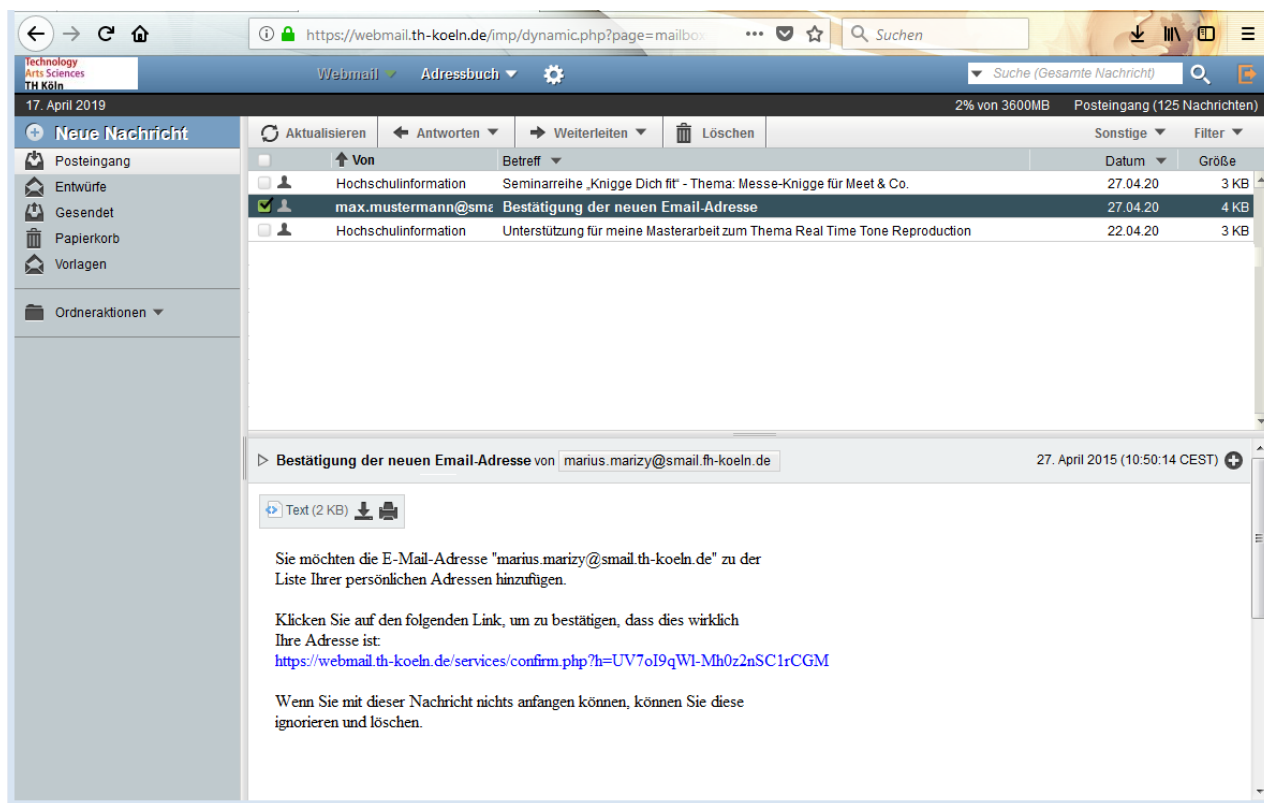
https://webmail.th-koeln.de/imp/dynamic.php?page=mailbox

Suchen

Technology Arts Sciences TH Köln

Webmail Adressbuch

Suche (Gesamte Nachricht)

17. April 2019

2% von 3600MB Posteingang (125 Nachrichten)

Neue Nachricht

Aktualisieren Antworten Weiterleiten Löschen Sonstige Filter

Posteingang
Entwürfe
Gesendet
Papierkorb
Vorlagen

Ordneraktionen

| | Von | Betreff | Datum | Größe |
|---|---|---|---|---|
| | Hochschulinformation | Seminarreihe „Knigge Dich fit" - Thema: Messe-Knigge für Meet & Co. | 27.04.20 | 3 KB |
| | max.mustermann@sma | Bestätigung der neuen Email-Adresse | 27.04.20 | 4 KB |
| | Hochschulinformation | Unterstützung für meine Masterarbeit zum Thema Real Time Tone Reproduction | 22.04.20 | 3 KB |

Bestätigung der neuen Email-Adresse von marius.marizy@smail.fh-koeln.de

27. April 2015 (10:50:14 CEST)

Text (2 KB)

Sie möchten die E-Mail-Adresse "marius.marizy@smail.th-koeln.de" zu der Liste Ihrer persönlichen Adressen hinzufügen.

Klicken Sie auf den folgenden Link, um zu bestätigen, dass dies wirklich Ihre Adresse ist:
https://webmail.th-koeln.de/services/confirm.php?h=UV7oI9qWl-Mh0z2nSC1rCGM

Wenn Sie mit dieser Nachricht nichts anfangen können, können Sie diese ignorieren und löschen.